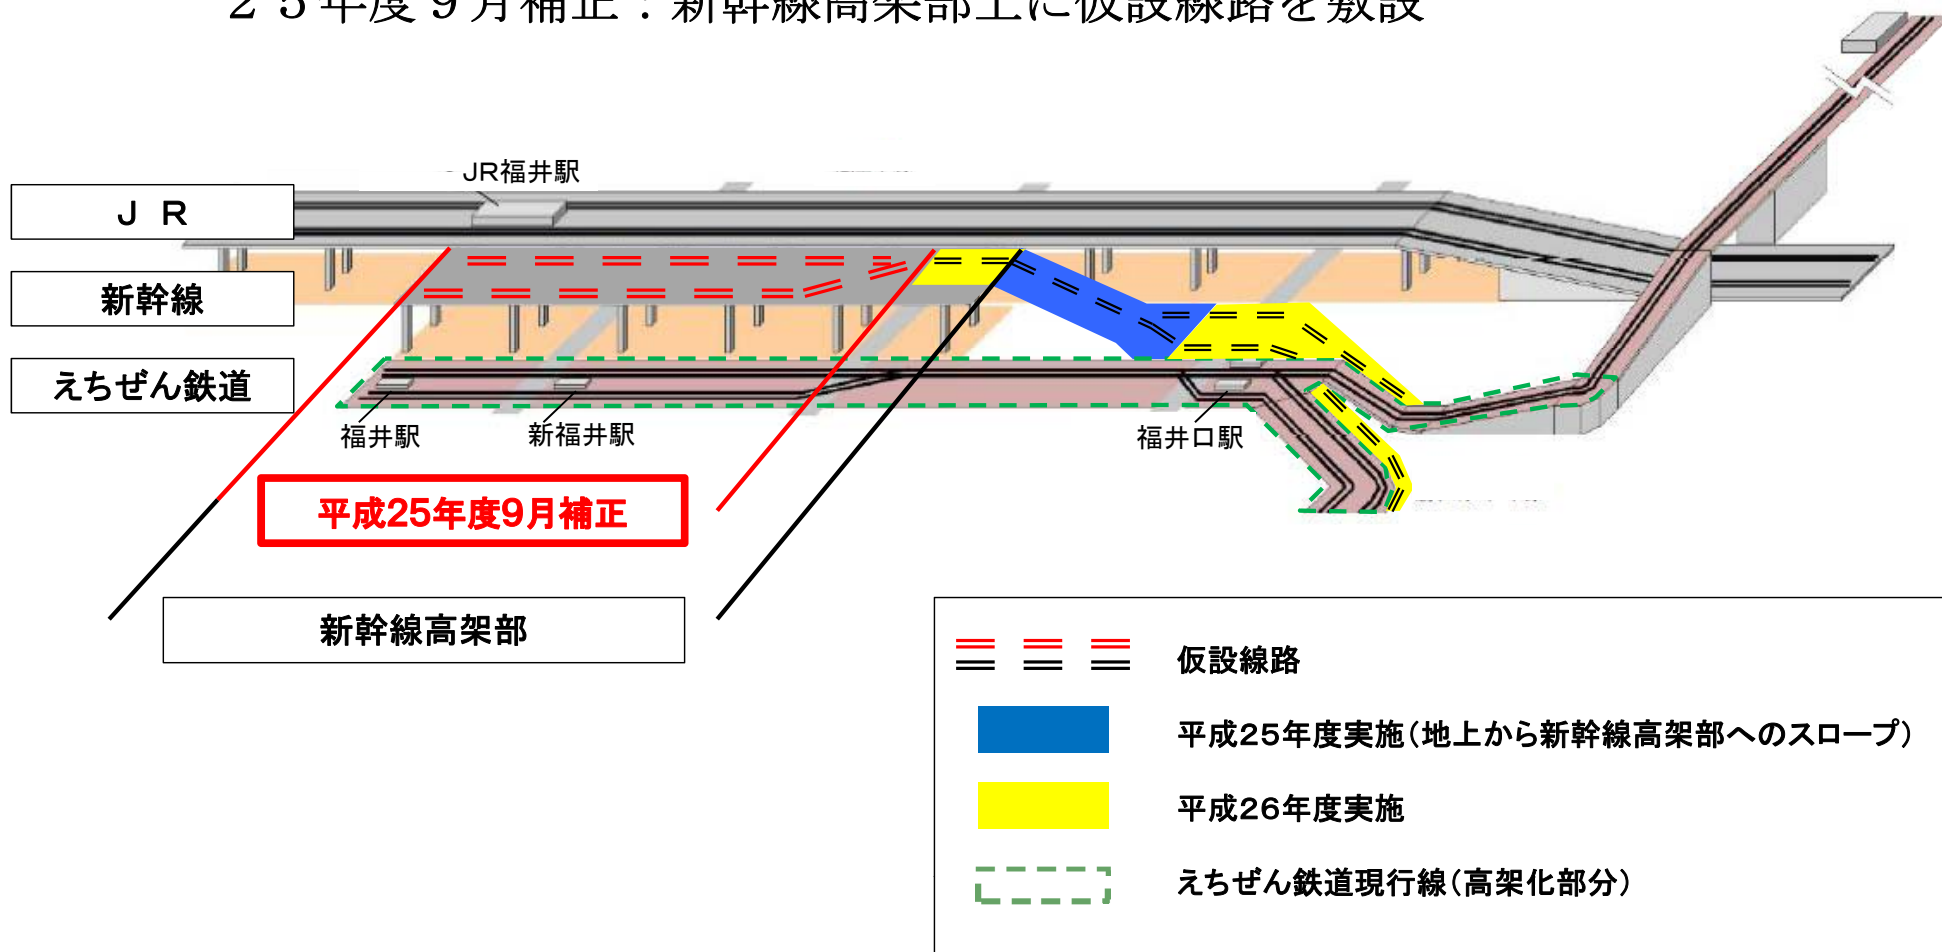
２５年度９月補正：新幹線高架部上に仮設線路を敷設

JR福井駅

ＪＲ

新幹線

えちぜん鉄道

福井駅

新福井駅

福井口駅

平成25年度9月補正

新幹線高架部

仮設線路

平成25年度実施（地上から新幹線高架部へのスロープ）

平成26年度実施

えちぜん鉄道現行線（高架化部分）